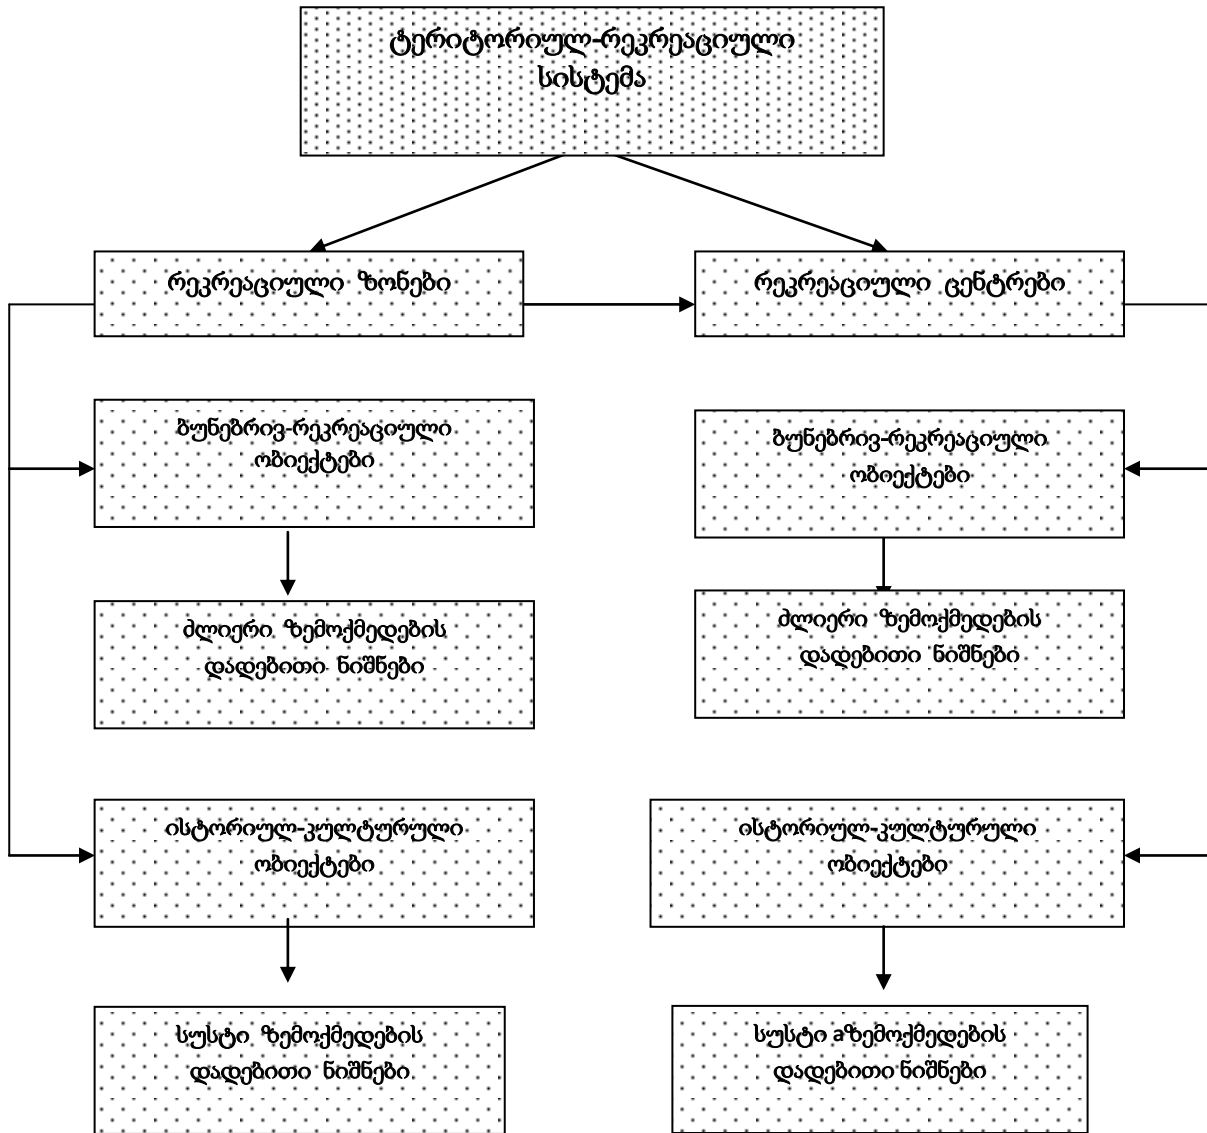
ტერიტორიულ-რეკრეაციული სისტემა

რეკრეაციული ზონები

რეკრეაციული ცენტრები

ბუნებრივ-რეკრეაციული ობიექტები

ძლიერი ზემოქმედების დადებითი ნიშნები

ისტორიულ-კულტურული ობიექტები

სუსტი ზემოქმედების დადებითი ნიშნები

ბუნებრივ-რეკრეაციული ობიექტები

ძლიერი ზემოქმედების დადებითი ნიშნები

ისტორიულ-კულტურული ობიექტები

სუსტი აზემოქმედების დადებითი ნიშნები